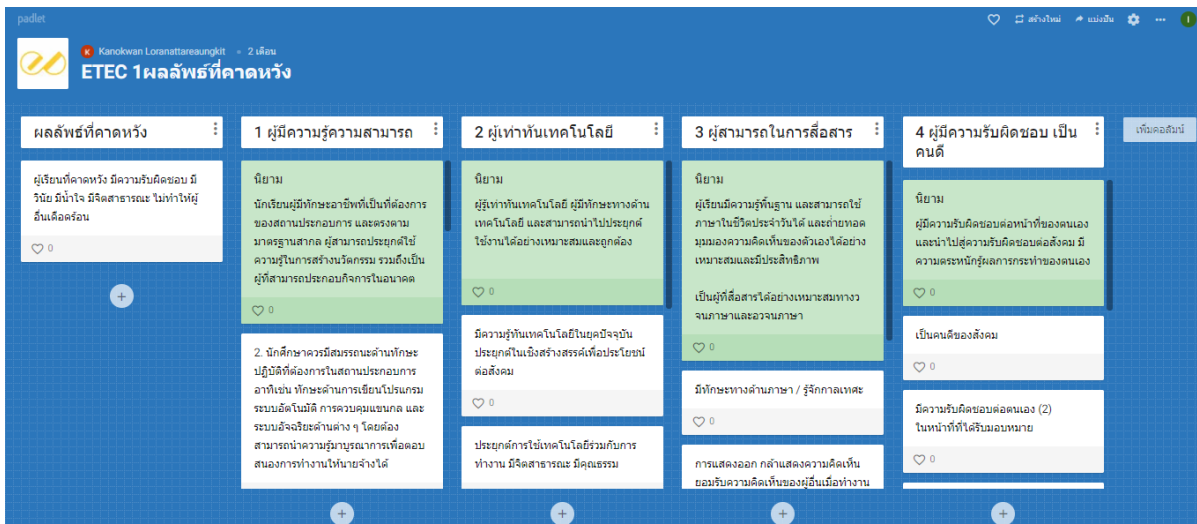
padlet

สร้างใหม่ แบ่งปัน

K Kanokwan Loranattareaungkit • 2 เดือน

ETEC 1ผลลัพธ์ที่คาดหวัง

ผลลัพธ์ที่คาดหวัง

ผู้เรียนที่คาดหวัง มีความรับผิดชอบ มีวินัย มีน้ำใจ มีจิตสาธารณะ ไม่ทำให้ผู้อื่นเดือดร้อน

0

1 ผู้มีความรู้ความสามารถ

นิยาม

นักเรียนผู้มีทักษะอาชีพที่เป็นที่ต้องการของสถานประกอบการ และตรงตามมาตรฐานสากล ผู้สามารถประยุกต์ใช้ความรู้ในการสร้างนวัตกรรม รวมถึงเป็นผู้ที่สามารถประกอบกิจการในอนาคต

0

2. นักศึกษาควรมีสมรรถนะด้านทักษะปฏิบัติที่ต้องการในสถานประกอบการ อาทิเช่น ทักษะด้านการเขียนโปรแกรม ระบบอัตโนมัติ การควบคุมแขนกล และระบบอัจฉริยะด้านต่าง ๆ โดยต้องสามารถนำความรู้มาบูรณาการเพื่อตอบสนองการทำงานให้นายจ้างได้

2 ผู้เท่าทันเทคโนโลยี

นิยาม

ผู้รู้เท่าทันเทคโนโลยี ผู้มีทักษะทางด้านเทคโนโลยี และสามารถนำไปประยุกต์ใช้งานได้อย่างเหมาะสมและถูกต้อง

0

มีความรู้ทันเทคโนโลยีในยุคปัจจุบัน ประยุกต์ในเชิงสร้างสรรค์เพื่อประโยชน์ต่อสังคม

0

ประยุกต์การใช้เทคโนโลยีร่วมกับการทำงาน มีจิตสาธารณะ มีคุณธรรม

3 ผู้สามารถในการสื่อสาร

นิยาม

ผู้เรียนมีความรู้พื้นฐาน และสามารถใช้ภาษาในชีวิตประจำวันได้ และถ่ายทอดมุมมองความคิดเห็นของตัวเองได้อย่างเหมาะสมและมีประสิทธิภาพ

เป็นผู้ที่สื่อสารได้อย่างเหมาะสมทางวจนภาษาและอวจนภาษา

0

มีทักษะทางด้านภาษา / รู้จักกาลเทศะ

0

การแสดงออก กล้าแสดงความคิดเห็น ยอมรับความคิดเห็นของผู้อื่นเมื่อทำงาน

4 ผู้มีความรับผิดชอบ เป็นคนดี

นิยาม

ผู้มีความรับผิดชอบต่อหน้าที่ของตนเอง และนำไปสู่ความรับผิดชอบต่อสังคม มีความตระหนักรู้ผลการกระทำของตนเอง

0

เป็นคนดีของสังคม

0

มีความรับผิดชอบต่อตนเอง (2) ในหน้าที่ที่ได้รับมอบหมาย

0

เพิ่มคอลัมน์